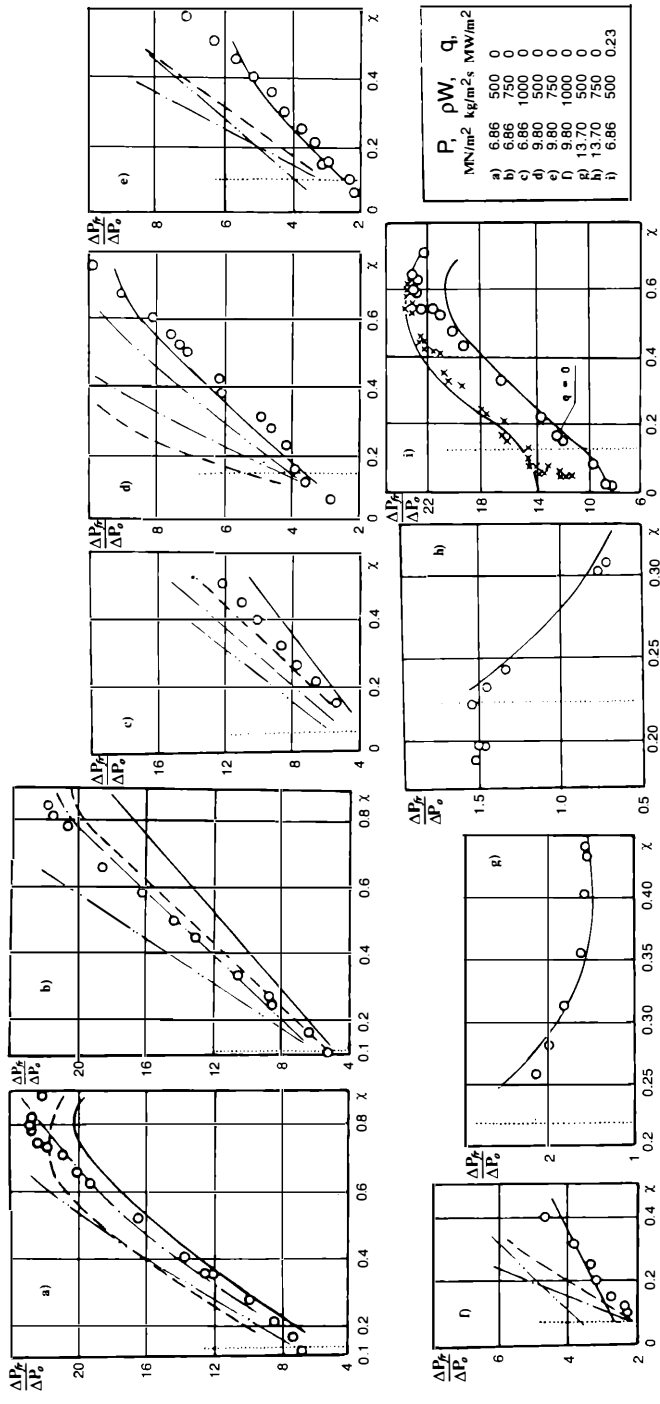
$\frac{\Delta P_{fr}}{\Delta P_o}$

a)

4 8 12 16 20

0.1 0.2 0.4 0.6 0.8 χ

$\frac{\Delta P_{fr}}{\Delta P_o}$

b)

4 8 12 16 20

0.1 0.2 0.4 0.6 0.8 χ

$\frac{\Delta P_{fr}}{\Delta P_o}$

c)

4 8 12 16

0 0.2 0.4 χ

$\frac{\Delta P_{fr}}{\Delta P_o}$

d)

2 4 6 8

0 0.2 0.4 0.6 χ

$\frac{\Delta P_{fr}}{\Delta P_o}$

e)

2 4 6 8

0 0.2 0.4 χ

$\frac{\Delta P_{fr}}{\Delta P_o}$

f)

2 4 6

0 0.2 0.4 χ

$\frac{\Delta P_{fr}}{\Delta P_o}$

g)

1 2

0.2 0.25 0.30 0.35 0.40 χ

$\frac{\Delta P_{fr}}{\Delta P_o}$

h)

0.5 1.0 1.5

0.20 0.25 0.30 χ

$\frac{\Delta P_{fr}}{\Delta P_o}$

i)

6 10 14 18 22

q = 0

0 0.2 0.4 0.6 χ

| | P, MN/m² | ρW, kg/m²s | q, MW/m² |
|---|---|---|---|
| a) | 6.86 | 500 | 0 |
| b) | 6.86 | 750 | 0 |
| c) | 6.86 | 1000 | 0 |
| d) | 9.80 | 500 | 0 |
| e) | 9.80 | 750 | 0 |
| f) | 9.80 | 1000 | 0 |
| g) | 13.70 | 500 | 0 |
| h) | 13.70 | 750 | 0 |
| i) | 6.86 | 500 | 0.23 |